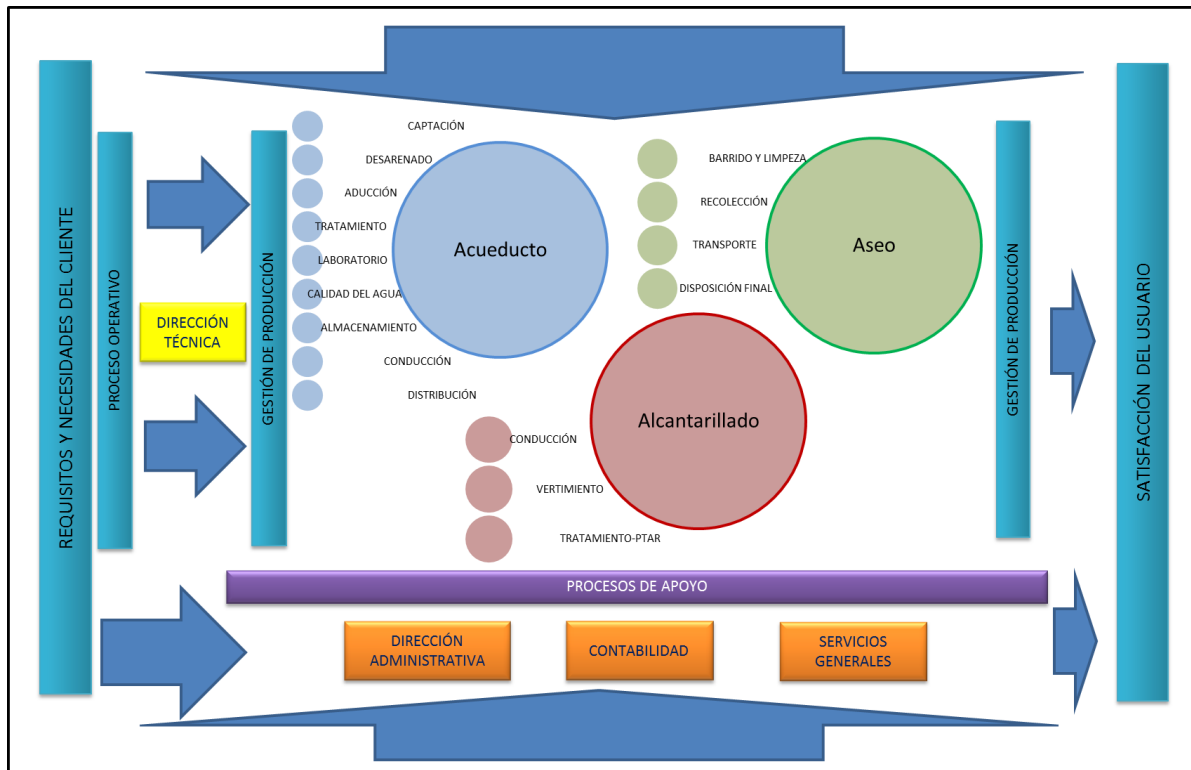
REQUISITOS Y NECESIDADES DEL CLIENTE

PROCESO OPERATIVO

DIRECCIÓN TÉCNICA

GESTIÓN DE PRODUCCIÓN

CAPTACIÓN
DESARENADO
ADUCCIÓN
TRATAMIENTO
LABORATORIO
CALIDAD DEL AGUA
ALMACENAMIENTO
CONDUCCIÓN
DISTRIBUCIÓN

Acueducto

BARRIDO Y LIMPEZA
RECOLECCIÓN
TRANSPORTE
DISPOSICIÓN FINAL

Aseo

Alcantarillado

CONDUCCIÓN
VERTIMIENTO
TRATAMIENTO-PTAR

GESTIÓN DE PRODUCCIÓN

SATISFACCIÓN DEL USUARIO

PROCESOS DE APOYO

DIRECCIÓN ADMINISTRATIVA

CONTABILIDAD

SERVICIOS GENERALES